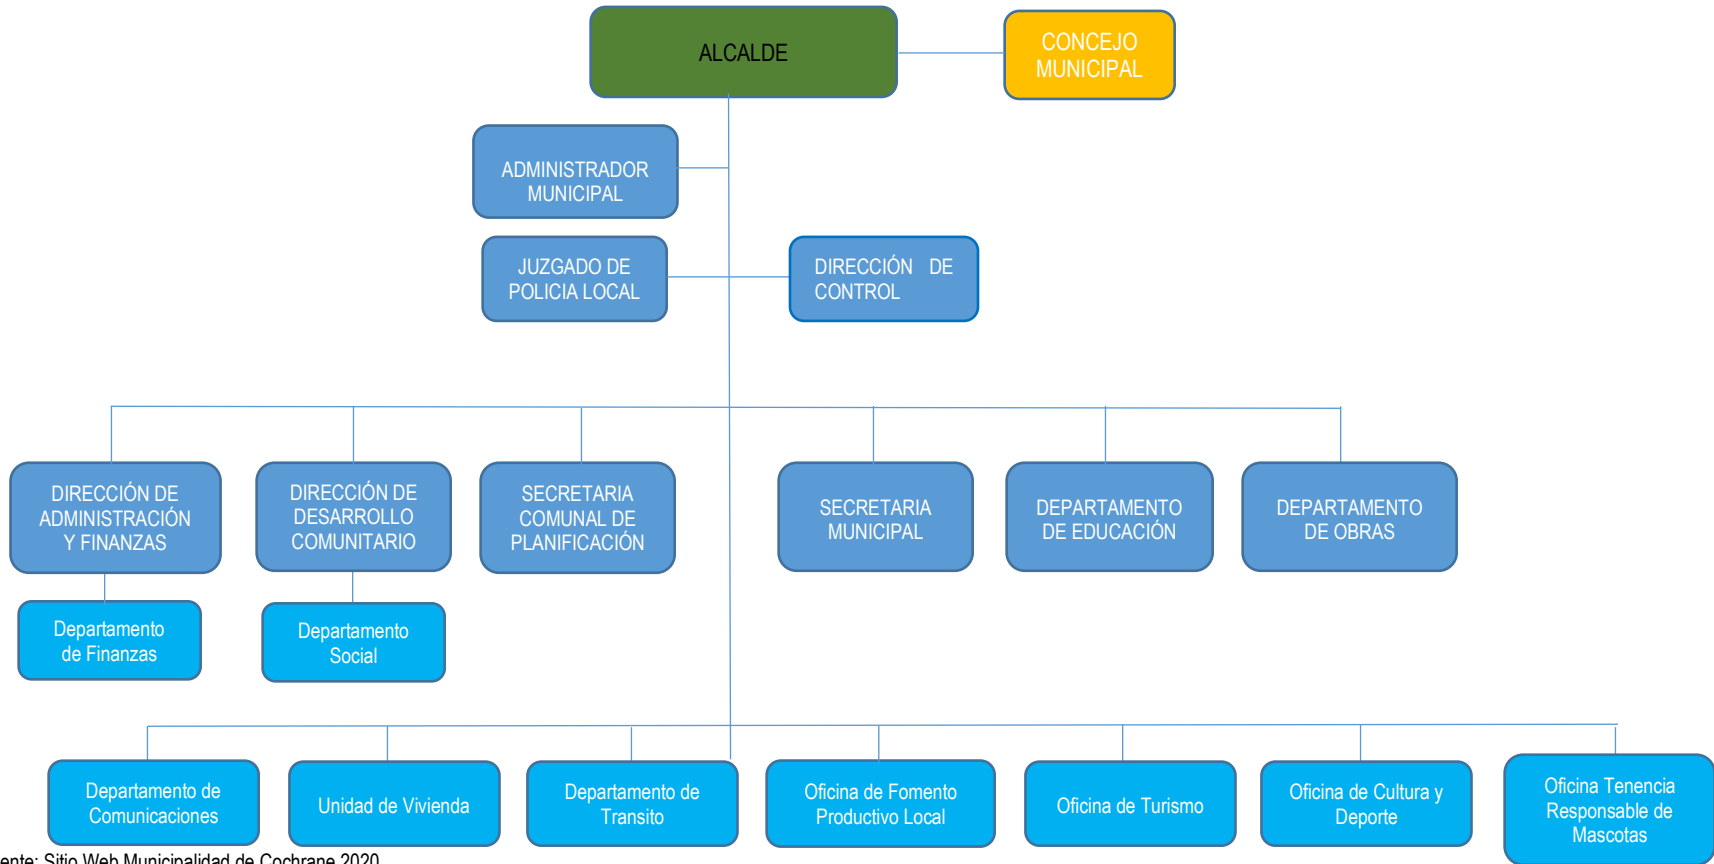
ALCALDE

CONCEJO MUNICIPAL

ADMINISTRADOR MUNICIPAL

JUZGADO DE POLICIA LOCAL

DIRECCIÓN DE CONTROL

DIRECCIÓN DE ADMINISTRACIÓN Y FINANZAS

DIRECCIÓN DE DESARROLLO COMUNITARIO

SECRETARIA COMUNAL DE PLANIFICACIÓN

SECRETARIA MUNICIPAL

DEPARTAMENTO DE EDUCACIÓN

DEPARTAMENTO DE OBRAS

Departamento de Finanzas

Departamento Social

Departamento de Comunicaciones

Unidad de Vivienda

Departamento de Transito

Oficina de Fomento Productivo Local

Oficina de Turismo

Oficina de Cultura y Deporte

Oficina Tenencia Responsable de Mascotas

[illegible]ente: Sitio Web Municipalidad de Cochrane 2020